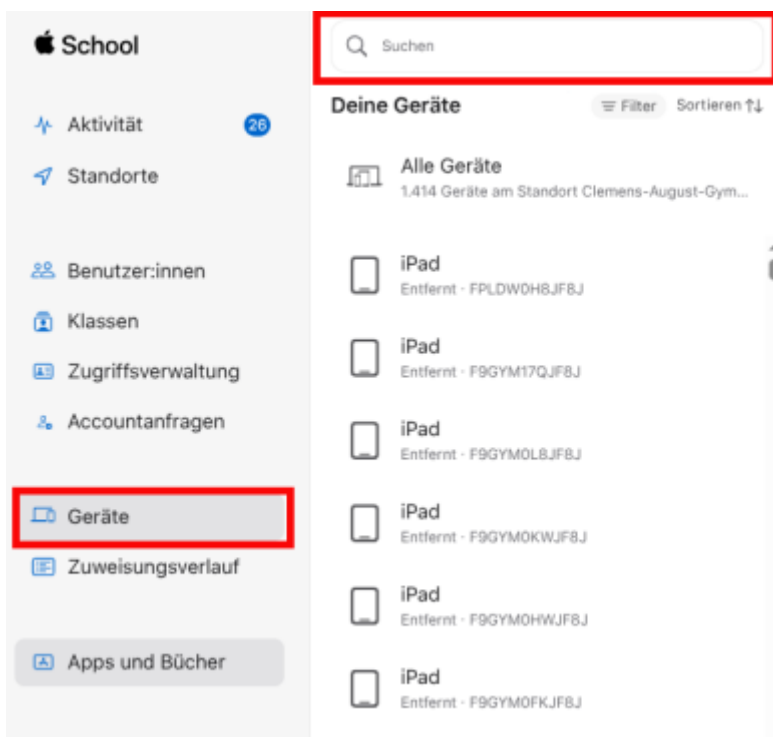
School

Aktivität 26

Standorte

Benutzer:innen

Klassen

Zugriffsverwaltung

Accountanfragen

Geräte

Zuweisungsverlauf

Apps und Bücher

Suchen

Deine Geräte

Filter

Sortieren

Alle Geräte
1.414 Geräte am Standort Clemens-August-Gym...

iPad
Entfernt · FPLDW0H8JF8J

iPad
Entfernt · F9GYM17QJF8J

iPad
Entfernt · F9GYM0L8JF8J

iPad
Entfernt · F9GYM0KWJF8J

iPad
Entfernt · F9GYM0HWJF8J

iPad
Entfernt · F9GYM0FKJF8J